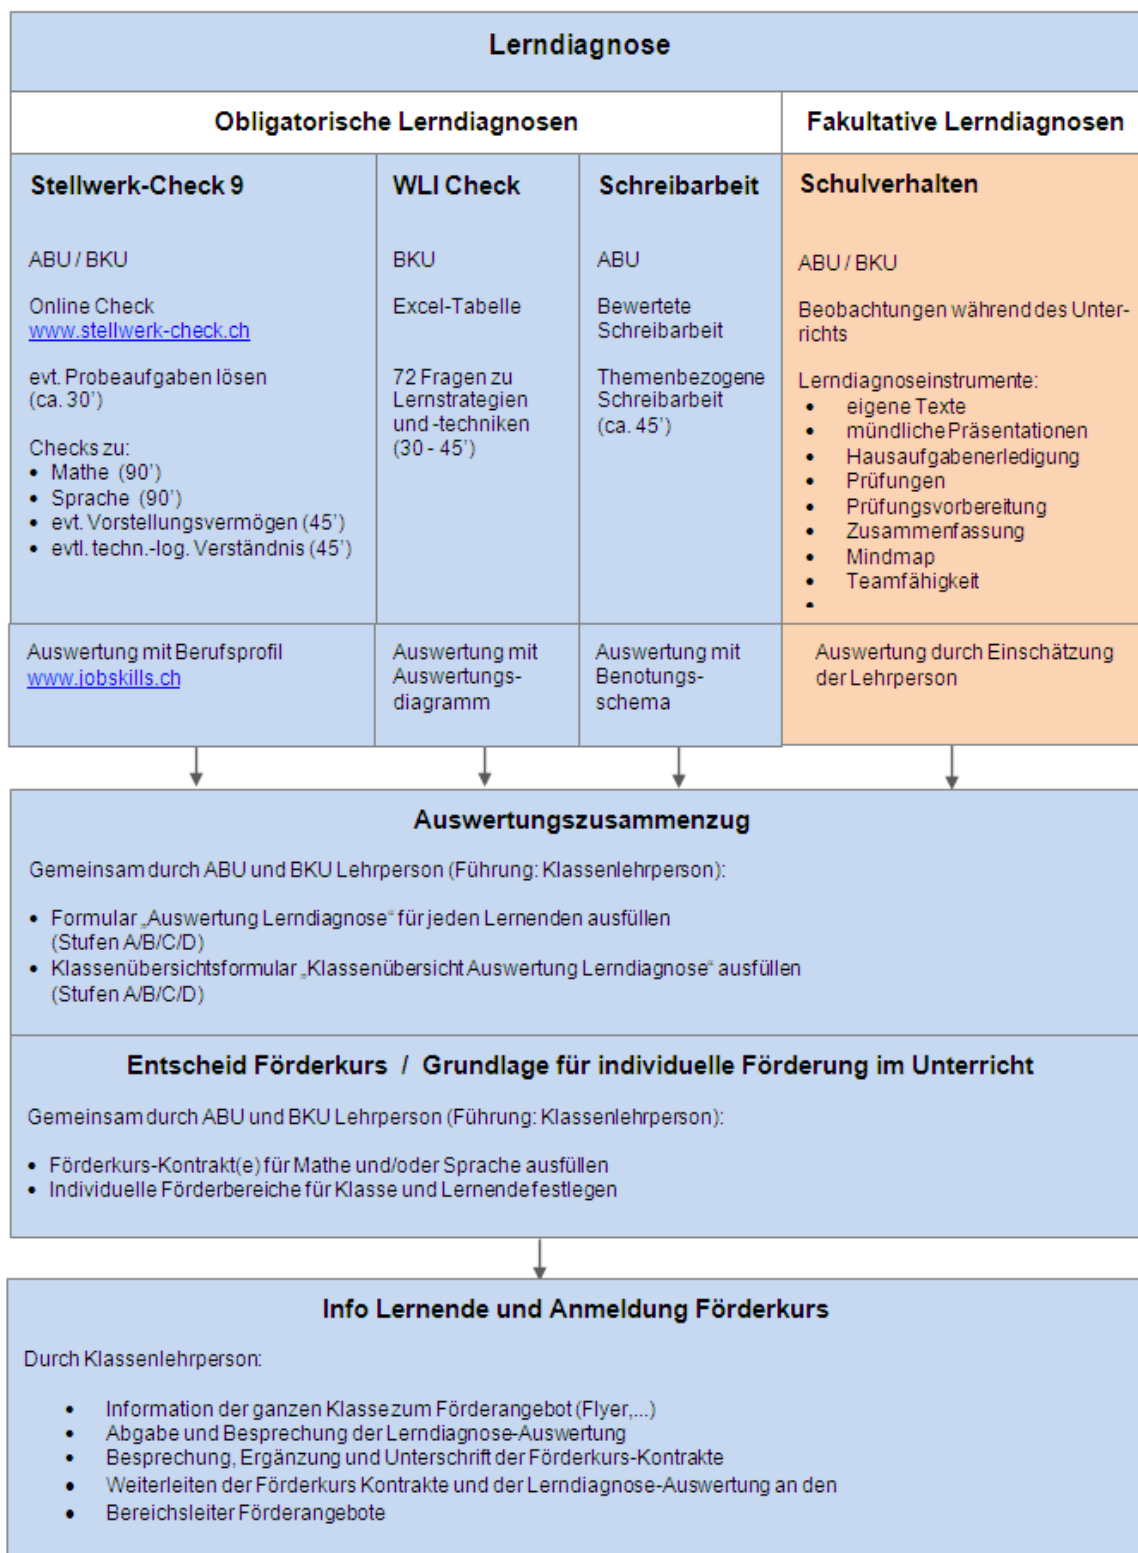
Lerndiagnose

Obligatorische Lerndiagnosen

Fakultative Lerndiagnosen

| Stellwerk-Check 9 | WLI Check | Schreibarbeit | Schulverhalten |
|---|---|---|---|
| ABU / BKU<br><br>Online Check<br>www.stellwerk-check.ch<br><br>evt. Probeaufgaben lösen (ca. 30')<br><br>Checks zu:<br>• Mathe (90')<br>• Sprache (90')<br>• evt. Vorstellungsvermögen (45')<br>• evtl. techn.-log. Verständnis (45') | BKU<br><br>Excel-Tabelle<br><br>72 Fragen zu Lernstrategien und -techniken (30 - 45') | ABU<br><br>Bewertete Schreibarbeit<br><br>Themenbezogene Schreibarbeit (ca. 45') | ABU / BKU<br><br>Beobachtungen während des Unterrichts<br><br>Lerndiagnoseinstrumente:<br>• eigene Texte<br>• mündliche Präsentationen<br>• Hausaufgabenerledigung<br>• Prüfungen<br>• Prüfungsvorbereitung<br>• Zusammenfassung<br>• Mindmap<br>• Teamfähigkeit<br>• |
| Auswertung mit Berufsprofil<br>www.jobskills.ch | Auswertung mit Auswertungsdiagramm | Auswertung mit Benotungsschema | Auswertung durch Einschätzung der Lehrperson |

Auswertungszusammenzug

Gemeinsam durch ABU und BKU Lehrperson (Führung: Klassenlehrperson):

• Formular „Auswertung Lerndiagnose" für jeden Lernenden ausfüllen (Stufen A/B/C/D)
• Klassenübersichtsformular „Klassenübersicht Auswertung Lerndiagnose" ausfüllen (Stufen A/B/C/D)

Entscheid Förderkurs / Grundlage für individuelle Förderung im Unterricht

Gemeinsam durch ABU und BKU Lehrperson (Führung: Klassenlehrperson):

• Förderkurs-Kontrakt(e) für Mathe und/oder Sprache ausfüllen
• Individuelle Förderbereiche für Klasse und Lernende festlegen

Info Lernende und Anmeldung Förderkurs

Durch Klassenlehrperson:

• Information der ganzen Klasse zum Förderangebot (Flyer,...)
• Abgabe und Besprechung der Lerndiagnose-Auswertung
• Besprechung, Ergänzung und Unterschrift der Förderkurs-Kontrakte
• Weiterleiten der Förderkurs Kontrakte und der Lerndiagnose-Auswertung an den
• Bereichsleiter Förderangebote